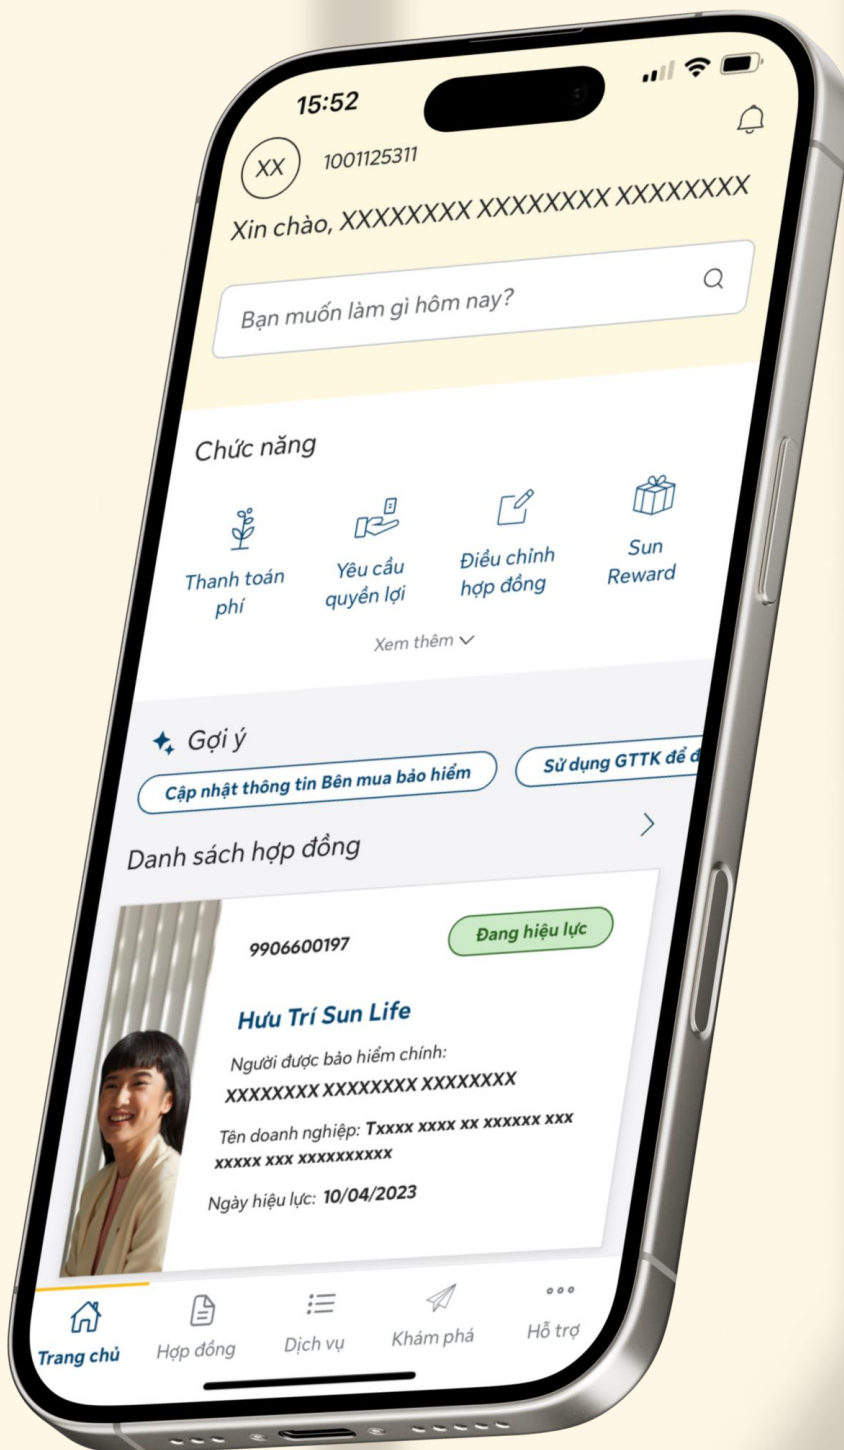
15:52

XX 1001125311

Xin chào, XXXXXXXX XXXXXXXX XXXXXXXX

Bạn muốn làm gì hôm nay?

Chức năng

Thanh toán phí

Yêu cầu quyền lợi

Điều chỉnh hợp đồng

Sun Reward

Xem thêm

Gợi ý

Cập nhật thông tin Bên mua bảo hiểm

Sử dụng GTTK để đ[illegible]

Danh sách hợp đồng

9906600197

Đang hiệu lực

Hưu Trí Sun Life

Người được bảo hiểm chính:
XXXXXXXX XXXXXXXX XXXXXXXX

Tên doanh nghiệp: Txxxx xxxx xx xxxxxx xxx xxxxx xxx xxxxxxxxxx

Ngày hiệu lực: 10/04/2023

Trang chủ

Hợp đồng

Dịch vụ

Khám phá

Hỗ trợ